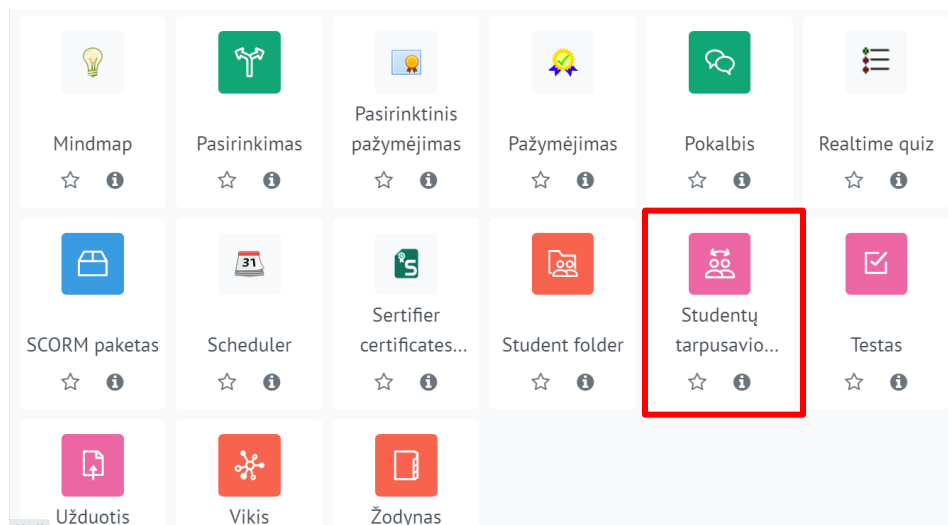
Mindmap

Pasirinkimas

Pasirinktinis pažymėjimas

Pažymėjimas

Pokalbis

Realtime quiz

SCORM paketas

31

Scheduler

Sertifier certificates...

Student folder

Studentų tarpusavio...

Testas

Užduotis

Vikis

Žodynas